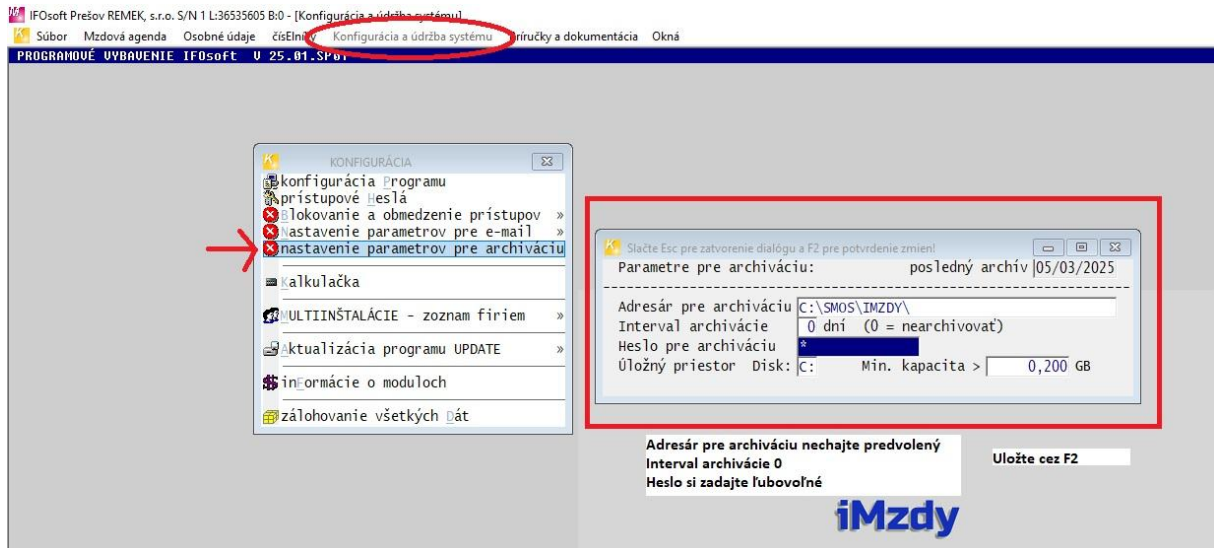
IFOsoft Prešov REMEK, s.r.o. S/N 1 L:36535605 B:0 - [Konfigurácia a údržba systému]

Súbor Mzdová agenda Osobné údaje čísElníky Konfigurácia a údržba systému Príručky a dokumentácia Okná

PROGRAMOVÉ VYBAVENIE IFOsoft V 25.01.SP01

KONFIGURÁCIA

konfigurácia Programu
prístupové Heslá
Blokovanie a obmedzenie prístupov »
Nastavenie parametrov pre e-mail »
nastavenie parametrov pre archiváciu
Kalkulačka
MULTIINŠTALÁCIE - zoznam firiem »
Aktualizácia programu UPDATE »
inFormácie o moduloch
zálohovanie všetkých Dát

Slačte Esc pre zatvorenie dialógu a F2 pre potvrdenie zmien!

Parametre pre archiváciu: posledný archív 05/03/2025

Adresár pre archiváciu C:\SMOS\IMZDY\
Interval archivácie 0 dní (0 = nearchivovať)
Heslo pre archiváciu *
Úložný priestor Disk: C: Min. kapacita > 0,200 GB

Adresár pre archiváciu nechajte predvolený
Interval archivácie 0
Heslo si zadajte ľubovoľné

Uložte cez F2

iMzdy